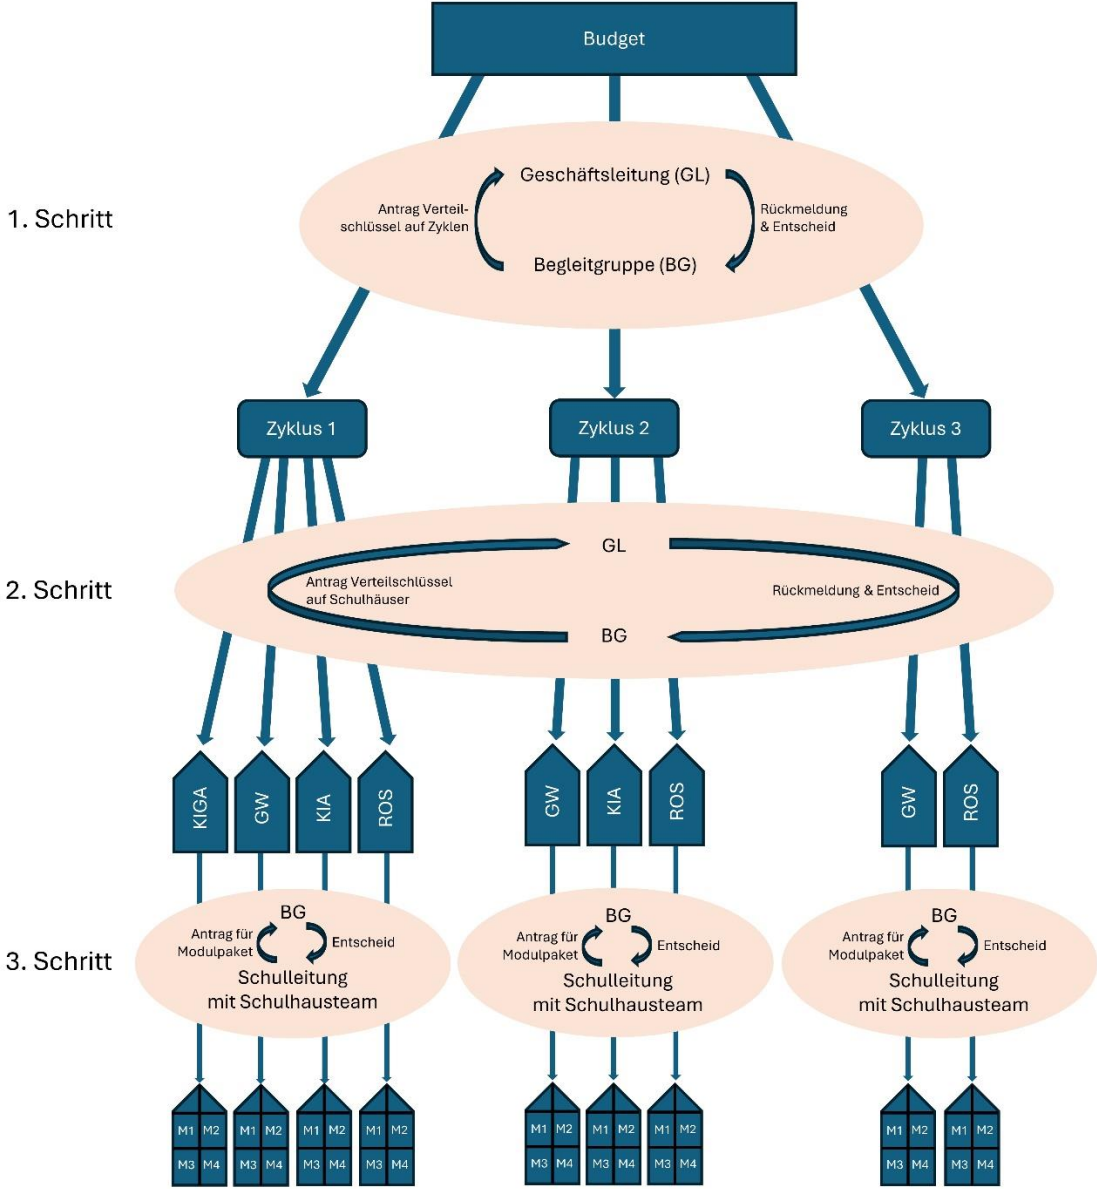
Budget

1. Schritt

Geschäftsleitung (GL)

Antrag Verteilschlüssel auf Zyklen

Rückmeldung & Entscheid

Begleitgruppe (BG)

Zyklus 1

Zyklus 2

Zyklus 3

2. Schritt

GL

Antrag Verteilschlüssel auf Schulhäuser

Rückmeldung & Entscheid

BG

KIGA

GW

KIA

ROS

GW

KIA

ROS

GW

ROS

3. Schritt

BG

Antrag für Modulpaket

Entscheid

Schulleitung mit Schulhausteam

BG

Antrag für Modulpaket

Entscheid

Schulleitung mit Schulhausteam

BG

Antrag für Modulpaket

Entscheid

Schulleitung mit Schulhausteam

M1 M2 M3 M4

M1 M2 M3 M4

M1 M2 M3 M4

M1 M2 M3 M4

M1 M2 M3 M4

M1 M2 M3 M4

M1 M2 M3 M4

M1 M2 M3 M4

M1 M2 M3 M4